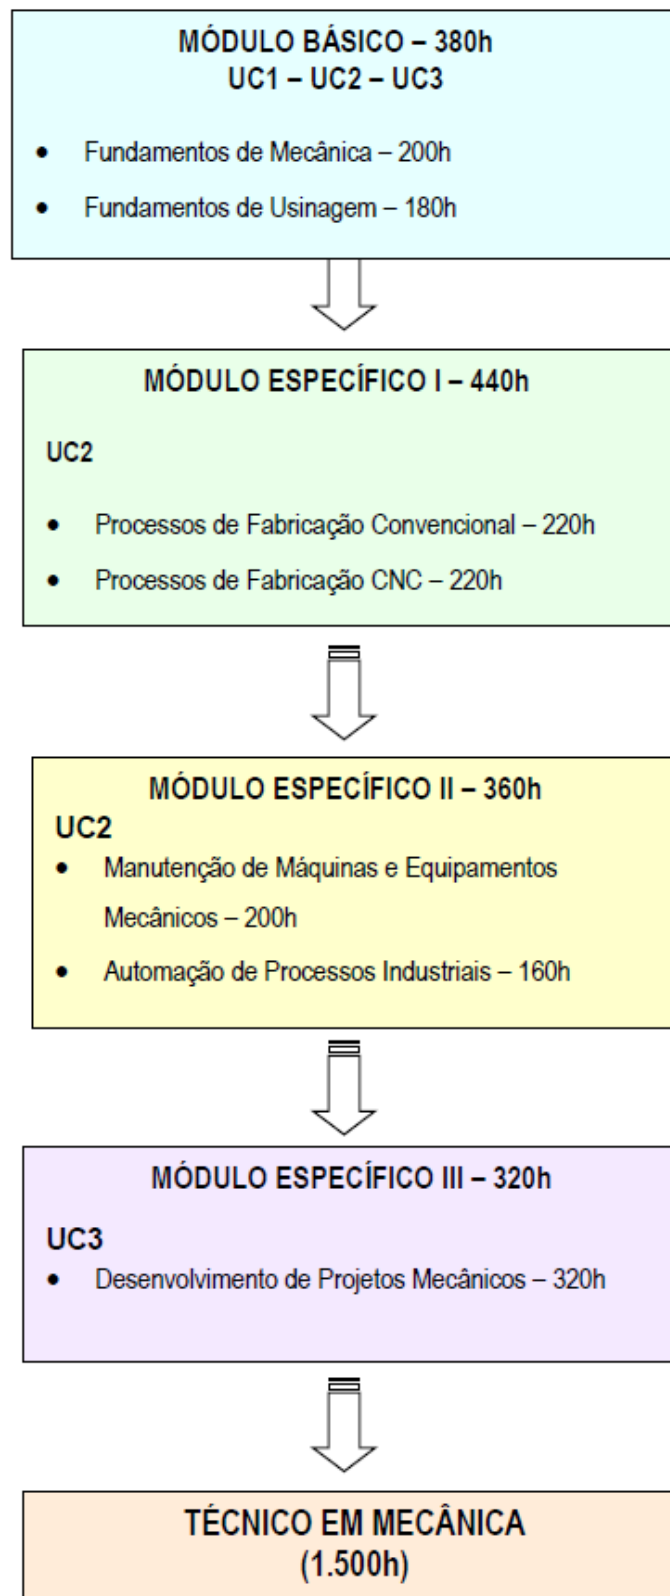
MÓDULO BÁSICO – 380h
UC1 – UC2 – UC3

- Fundamentos de Mecânica – 200h
- Fundamentos de Usinagem – 180h

MÓDULO ESPECÍFICO I – 440h

UC2

- Processos de Fabricação Convencional – 220h
- Processos de Fabricação CNC – 220h

MÓDULO ESPECÍFICO II – 360h

UC2

- Manutenção de Máquinas e Equipamentos Mecânicos – 200h
- Automação de Processos Industriais – 160h

MÓDULO ESPECÍFICO III – 320h

UC3

- Desenvolvimento de Projetos Mecânicos – 320h

TÉCNICO EM MECÂNICA
(1.500h)